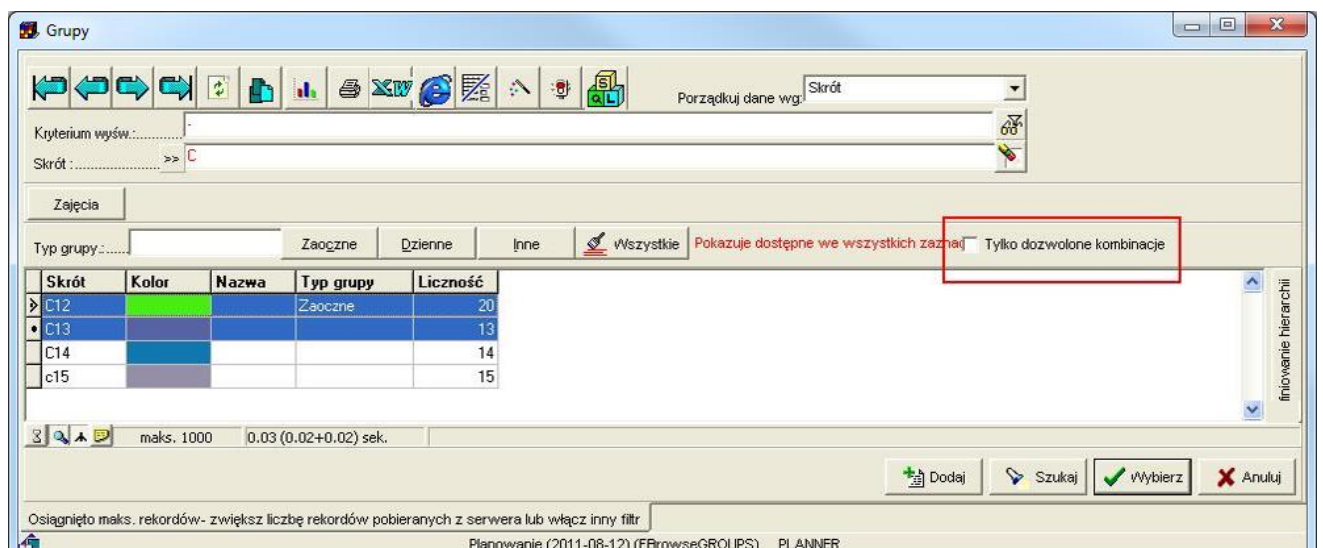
Grupy

Porządkuj dane wg: Skrót

Kryterium wyśw.:..............

Skrót :..................... >> C

Zajęcia

Typ grupy :..... Zaoczne Dzienne Inne Wszystkie Pokazuje dostępne we wszystkich zaznacz Tylko dozwolone kombinacje

| Skrót | Kolor | Nazwa | Typ grupy | Liczność |
|---|---|---|---|---|
| C12 | | | Zaoczne | 20 |
| C13 | | | | 13 |
| C14 | | | | 14 |
| c15 | | | | 15 |

finiowanie hierarchii

maks. 1000 0.03 (0.02+0.02) sek.

Dodaj Szukaj Wybierz Anuluj

Osiągnięto maks. rekordów- zwiększ liczbę rekordów pobieranych z serwera lub włącz inny filtr

Planowanie (2011-08-12) (FBrowseGROUPS) PLANNER